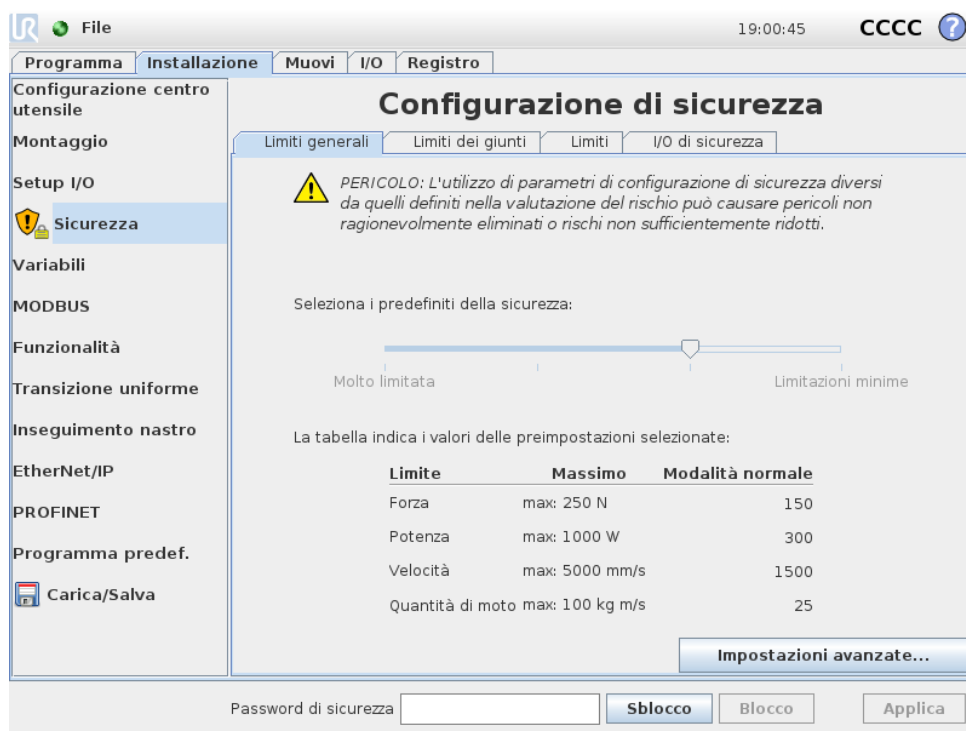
File 19:00:45 CCCC

Programma | Installazione | Muovi | I/O | Registro

Configurazione centro utensile
Montaggio
Setup I/O
Sicurezza
Variabili
MODBUS
Funzionalità
Transizione uniforme
Inseguimento nastro
EtherNet/IP
PROFINET
Programma predef.
Carica/Salva

Configurazione di sicurezza

Limiti generali | Limiti dei giunti | Limiti | I/O di sicurezza

PERICOLO: L'utilizzo di parametri di configurazione di sicurezza diversi da quelli definiti nella valutazione del rischio può causare pericoli non ragionevolmente eliminati o rischi non sufficientemente ridotti.

Seleziona i predefiniti della sicurezza:

Molto limitata

Limitazioni minime

La tabella indica i valori delle preimpostazioni selezionate:

| Limite | Massimo | Modalità normale |
|---|---|---|
| Forza | max: 250 N | 150 |
| Potenza | max: 1000 W | 300 |
| Velocità | max: 5000 mm/s | 1500 |
| Quantità di moto | max: 100 kg m/s | 25 |

Impostazioni avanzate...

Password di sicurezza | Sblocco | Blocco | Applica